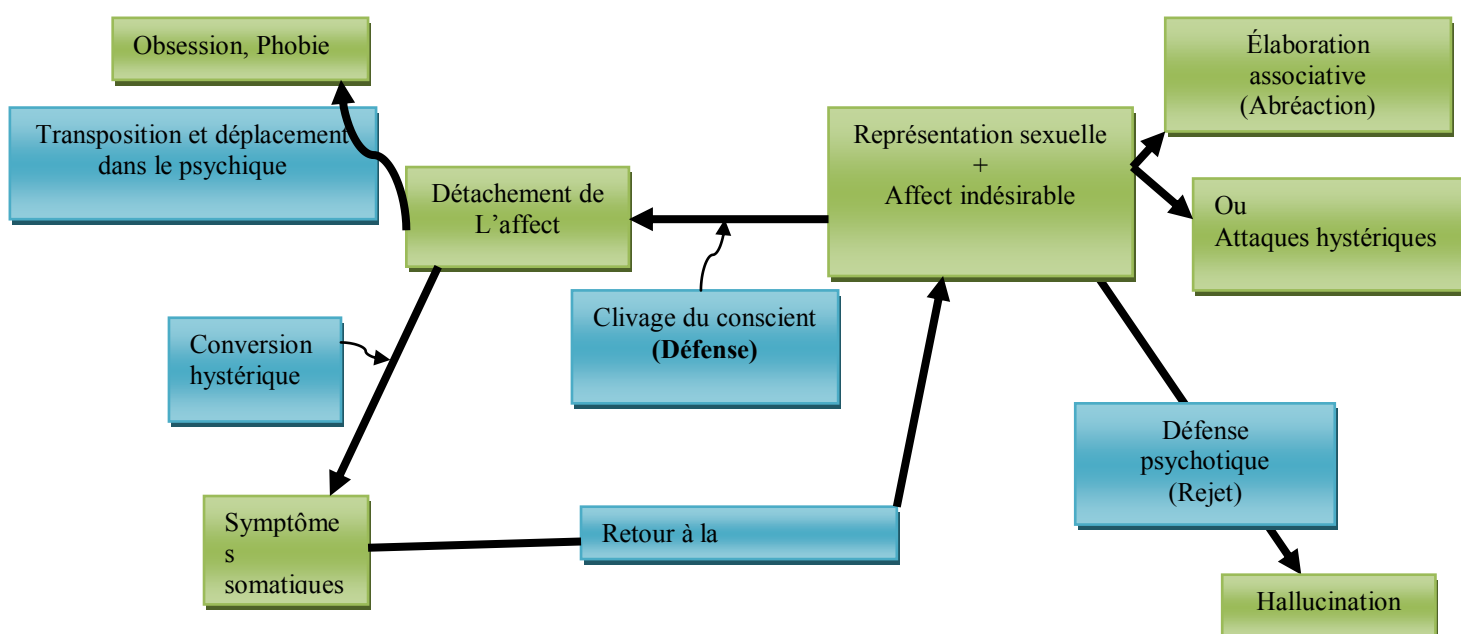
Obsession, Phobie

Transposition et déplacement dans le psychique

Détachement de L'affect

Représentation sexuelle + Affect indésirable

Élaboration associative (Abréaction)

Ou Attaques hystériques

Clivage du conscient **(Défense)**

Conversion hystérique

Défense psychotique (Rejet)

Symptôme s somatiques

Retour à la

Hallucination